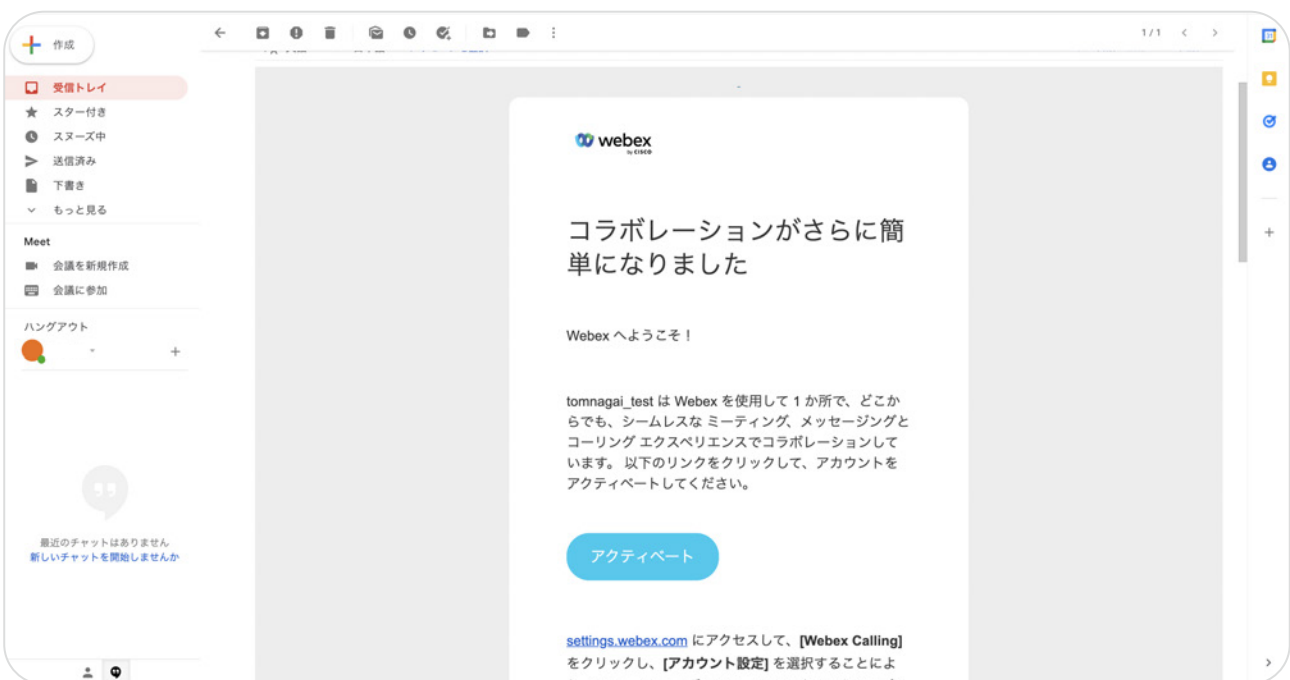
作成

受信トレイ
スター付き
スヌーズ中
送信済み
下書き
もっと見る

Meet
会議を新規作成
会議に参加

ハングアウト

最近のチャットはありません
新しいチャットを開始しませんか

1/1

webex by CISCO

コラボレーションがさらに簡単になりました

Webex へようこそ！

tomnagai_test は Webex を使用して 1 か所で、どこからでも、シームレスな ミーティング、メッセージングとコーリング エクスペリエンスでコラボレーションしています。 以下のリンクをクリックして、アカウントをアクティベートしてください。

アクティベート

settings.webex.com にアクセスして、**[Webex Calling]** をクリックし、**[アカウント設定]** を選択することによ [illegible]